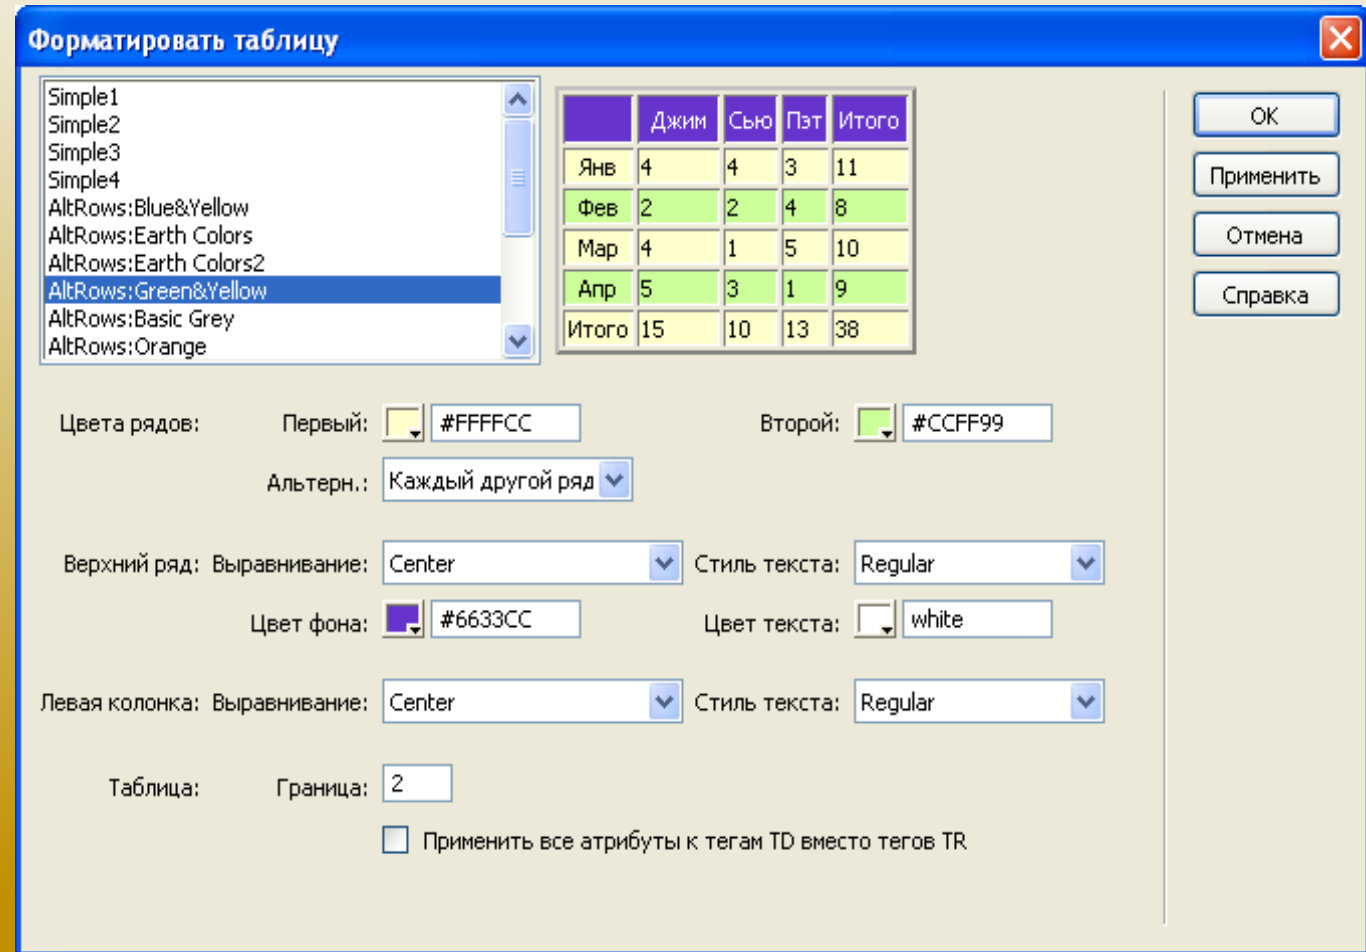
Форматировать таблицу

Simple1
Simple2
Simple3
Simple4
AltRows:Blue&Yellow
AltRows:Earth Colors
AltRows:Earth Colors2
AltRows:Green&Yellow
AltRows:Basic Grey
AltRows:Orange

| | Джим | Сью | Пэт | Итого |
|---|---|---|---|---|
| Янв | 4 | 4 | 3 | 11 |
| Фев | 2 | 2 | 4 | 8 |
| Мар | 4 | 1 | 5 | 10 |
| Апр | 5 | 3 | 1 | 9 |
| Итого | 15 | 10 | 13 | 38 |

OK
Применить
Отмена
Справка

Цвета рядов: Первый: #FFFFCC Второй: #CCFF99
Альтерн.: Каждый другой ряд

Верхний ряд: Выравнивание: Center Стиль текста: Regular
Цвет фона: #6633CC Цвет текста: white

Левая колонка: Выравнивание: Center Стиль текста: Regular

Таблица: Граница: 2

Применить все атрибуты к тегам TD вместо тегов TR